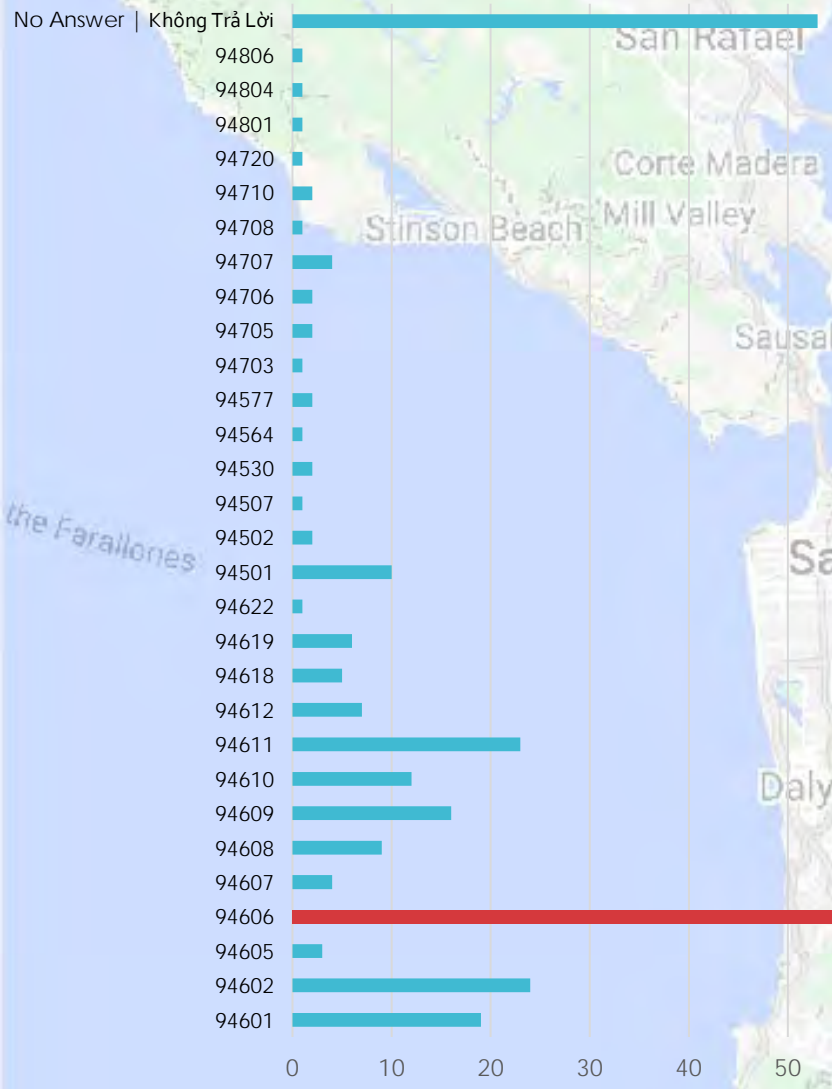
No Answer | Không Trả Lời
94806
94804
94801
94720
94710
94708
94707
94706
94705
94703
94577
94564
94530
94507
94502
94501
94622
94619
94618
94612
94611
94610
94609
94608
94607
94606
94605
94602
94601

0 10 20 30 40 50

San Rafael
Corte Madera
Mill Valley
Stinson Beach
Sausal
the Farallones
Sa
Daly